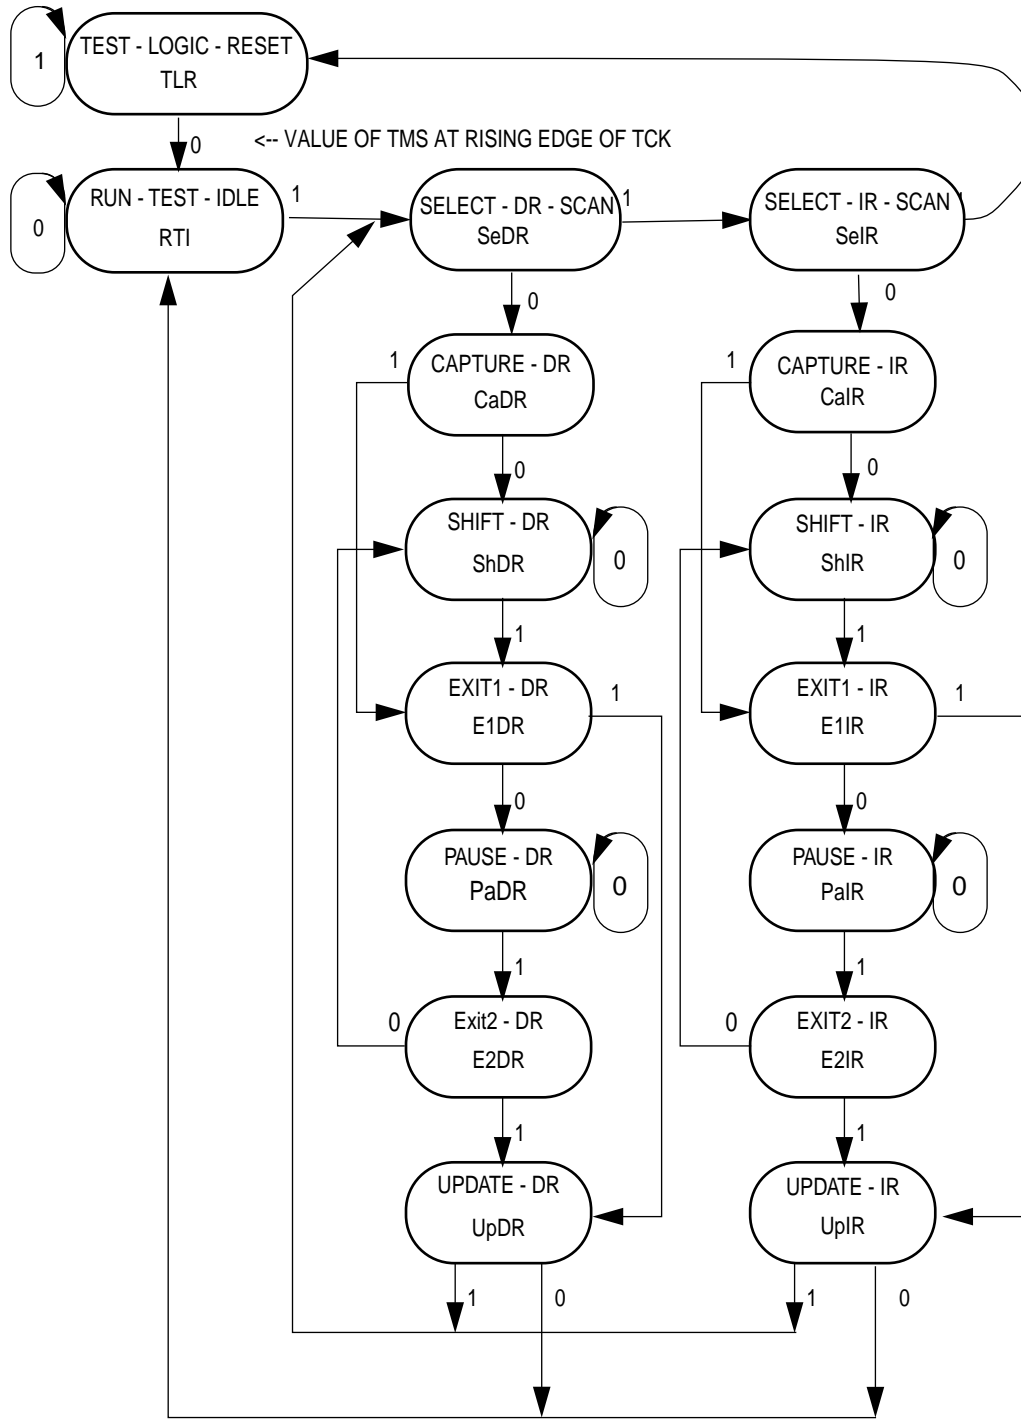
1
TEST - LOGIC - RESET
TLR

0
<-- VALUE OF TMS AT RISING EDGE OF TCK

0
RUN - TEST - IDLE
RTI
1

SELECT - DR - SCAN
SeDR
1

SELECT - IR - SCAN
SeIR
1

0
0

1
CAPTURE - DR
CaDR

1
CAPTURE - IR
CaIR

0
0

SHIFT - DR
ShDR
0

SHIFT - IR
ShIR
0

1
1

EXIT1 - DR
E1DR
1

EXIT1 - IR
E1IR
1

0
0

PAUSE - DR
PaDR
0

PAUSE - IR
PaIR
0

1
1

0
Exit2 - DR
E2DR

0
EXIT2 - IR
E2IR

1
1

UPDATE - DR
UpDR

UPDATE - IR
UpIR

1
0
1
0